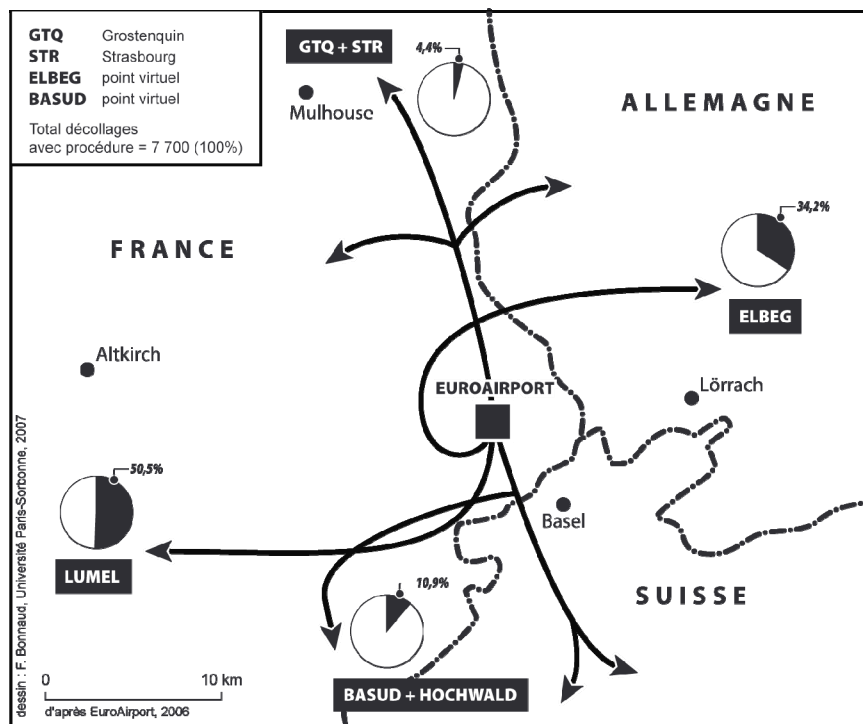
| | |
|---|---|
| GTQ | Grostenquin |
| STR | Strasbourg |
| ELBEG | point virtuel |
| BASUD | point virtuel |

Total décollages avec procédure = 7 700 (100%)

GTQ + STR

4,4%

Mulhouse

ALLEMAGNE

FRANCE

34,2%

ELBEG

Altkirch

EUROAIRPORT

Lörrach

50,5%

Basel

LUMEL

SUISSE

10,9%

0

10 km

d'après EuroAirport, 2006

BASUD + HOCHWALD

dessin : F. Bonnaud, Université Paris-Sorbonne, 2007